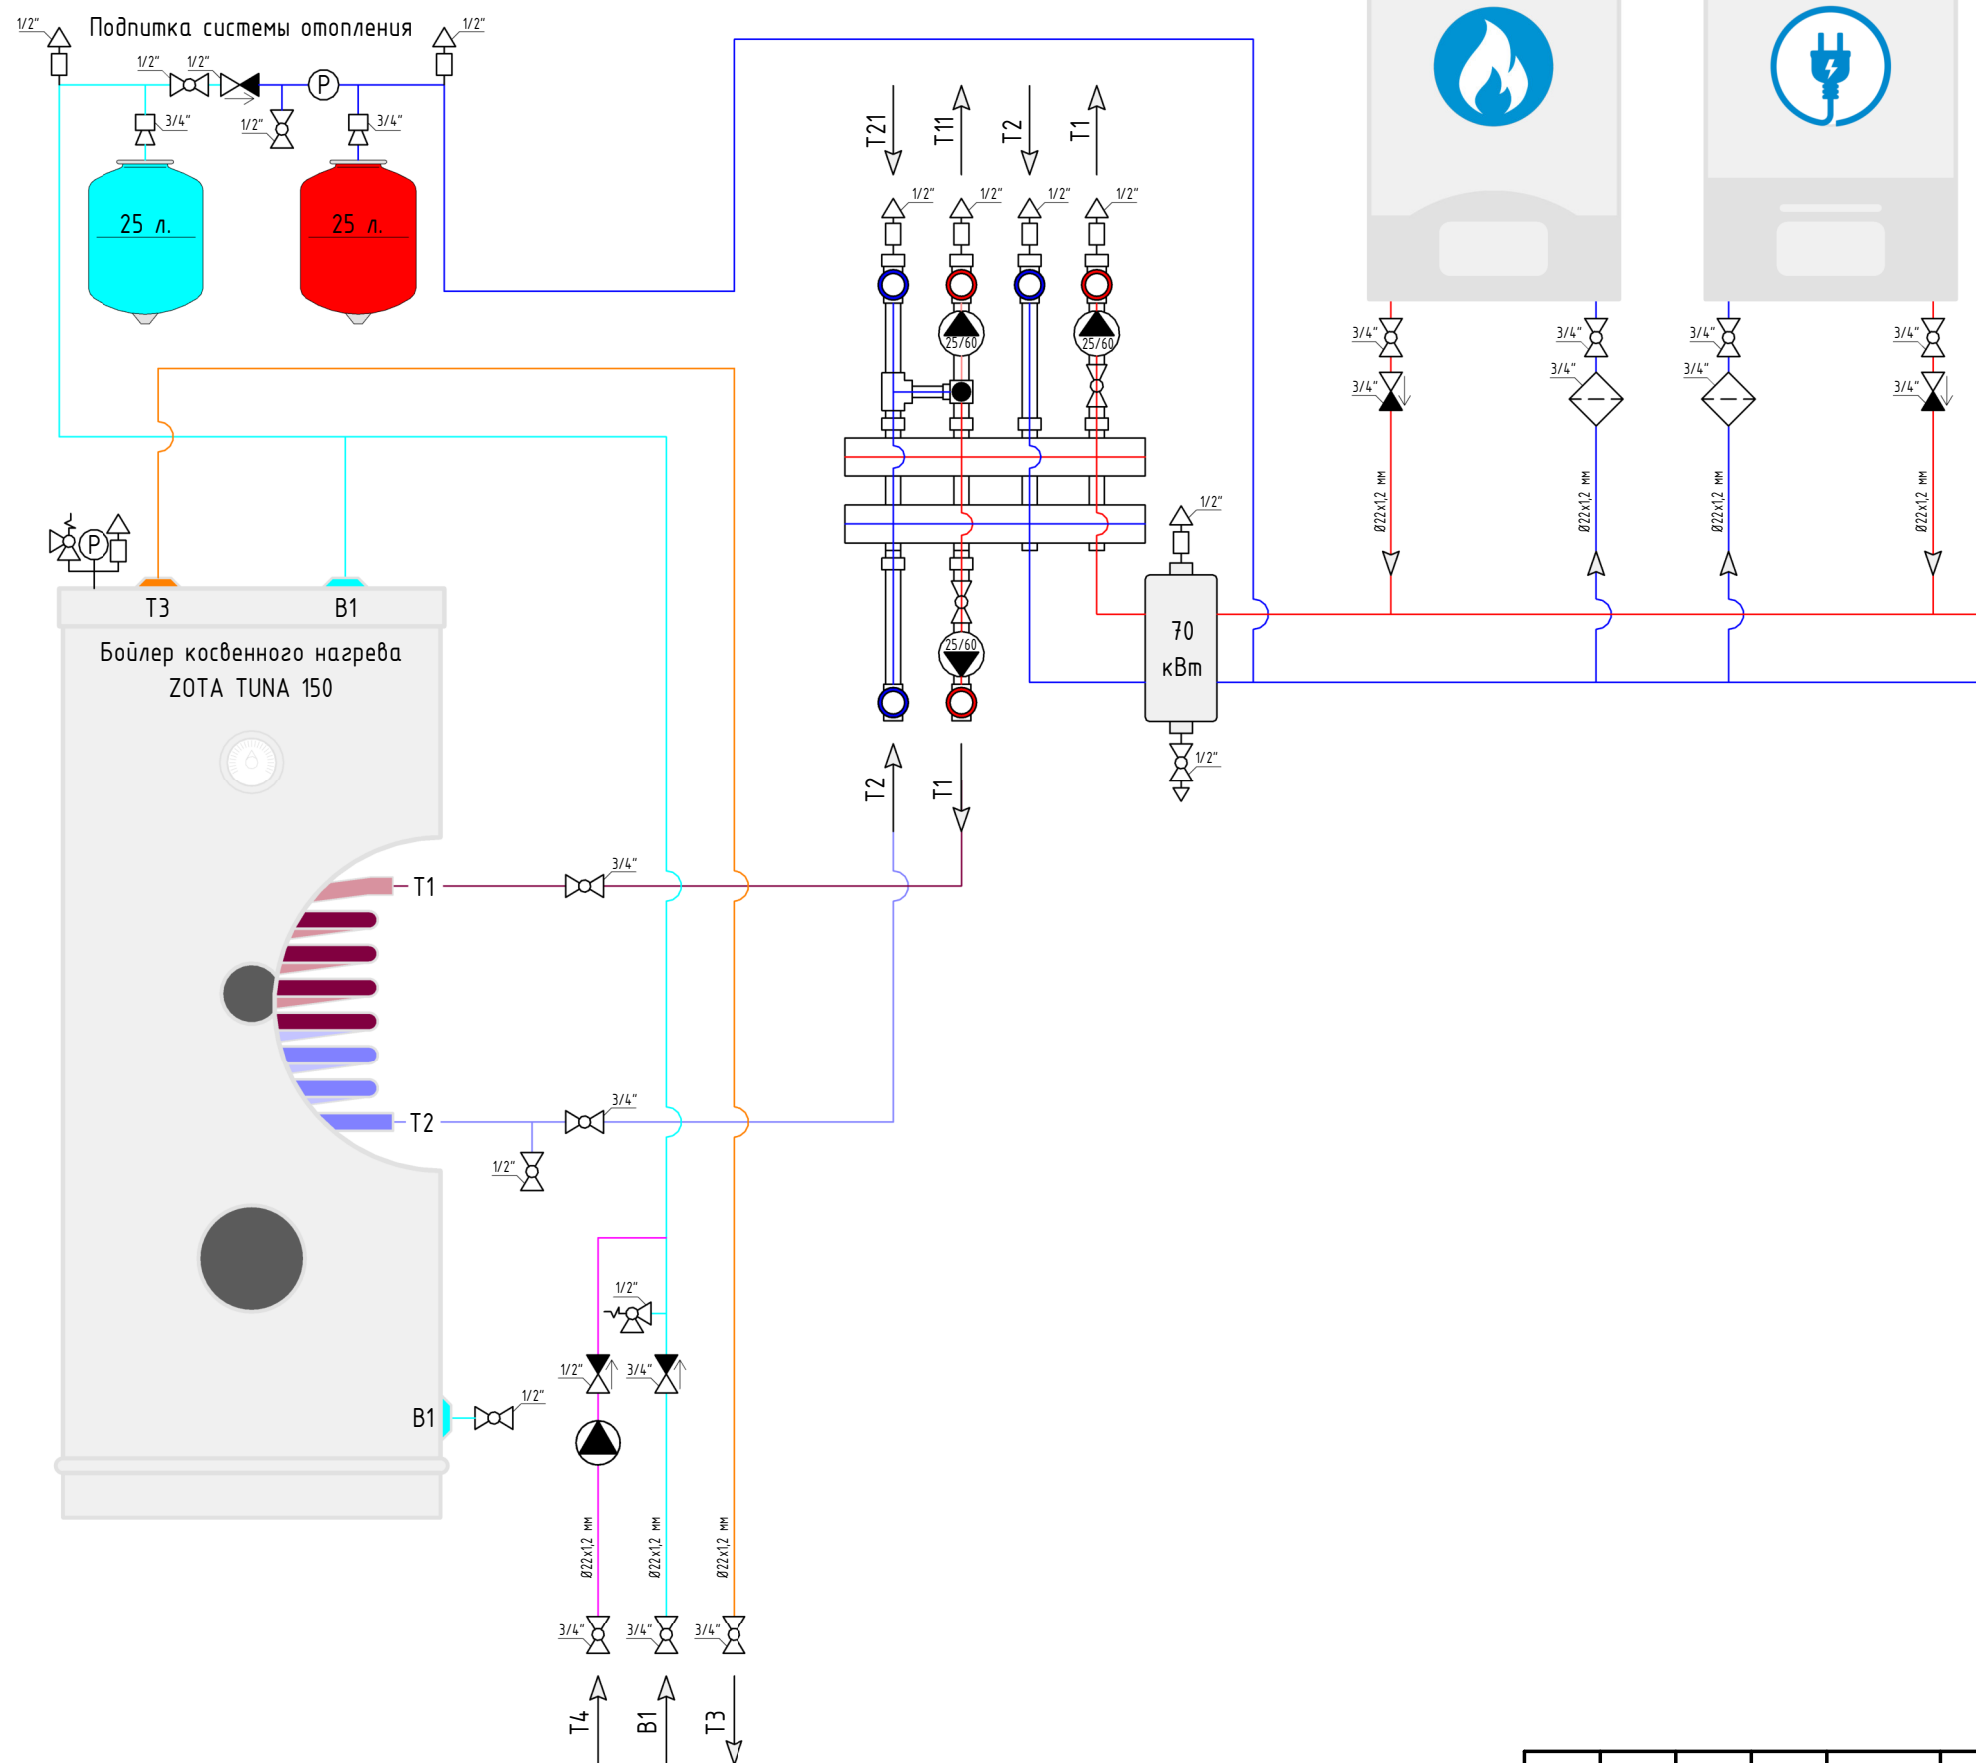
1/2"
Подпитка системы отопления
1/2"
1/2"
1/2"
P
3/4"
1/2"
3/4"
25 л.
25 л.
T21
T11
T2
T1
1/2"
1/2"
1/2"
1/2"
25/60
25/60
25/60
1/2"
70 кВт
1/2"
T2
T1
3/4"
3/4"
3/4"
3/4"
3/4"
3/4"
3/4"
3/4"
Ø22x1,2 мм
Ø22x1,2 мм
Ø22x1,2 мм
Ø22x1,2 мм
P
T3
B1
Бойлер косвенного нагрева
ZOTA TUNA 150
T1
3/4"
T2
3/4"
1/2"
1/2"
1/2"
3/4"
B1
1/2"
Ø22x1,2 мм
Ø22x1,2 мм
Ø22x1,2 мм
3/4"
3/4"
3/4"
T4
B1
T3